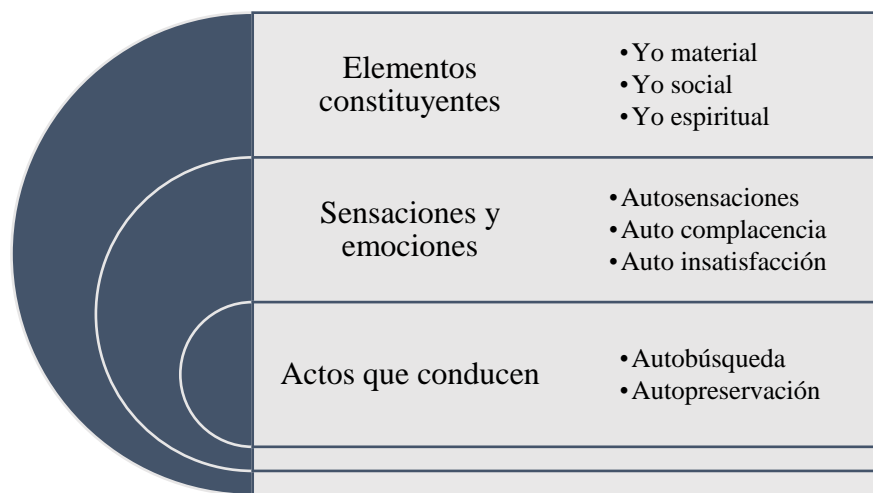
Elementos constituyentes

- Yo material
- Yo social
- Yo espiritual

Sensaciones y emociones

- Autosensaciones
- Auto complacencia
- Auto insatisfacción

Actos que conducen

- Autobúsqueda
- Autopreservación